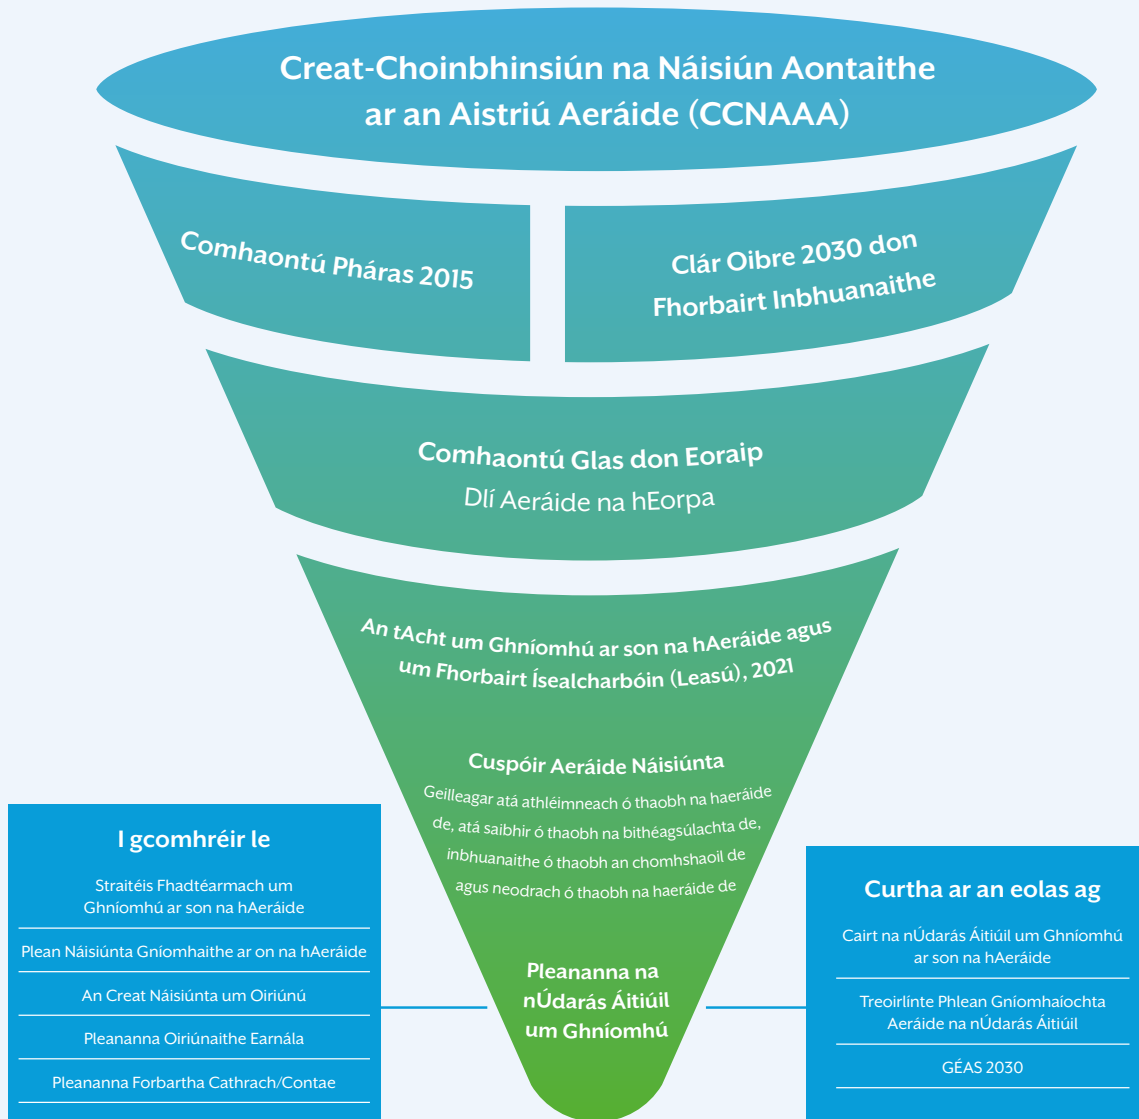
Creat-Choinbhinsiún na Náisiún Aontaithe ar an Aistriú Aeráide (CCNAAA)

Comhaontú Pháras 2015

Clár Oibre 2030 don Fhorbairt Inbhuanaithe

Comhaontú Glas don Eoraip
Dlí Aeráide na hEorpa

An tAcht um Ghníomhú ar son na hAeráide agus um Fhorbairt Ísealcharbóin (Leasú), 2021

Cuspóir Aeráide Náisiúnta
Geilleagar atá athléimneach ó thaobh na haeráide de, atá saibhir ó thaobh na bithéagsúlachta de, inbhuanaithe ó thaobh an chomhshaoil de agus neodrach ó thaobh na haeráide de

Pleananna na nÚdarás Áitiúil um Ghníomhú

I gcomhréir le

Straitéis Fhadtéarmach um Ghníomhú ar son na hAeráide

Plean Náisiúnta Gníomhaithe ar on na hAeráide

An Creat Náisiúnta um Oiriúnú

Pleananna Oiriúnaithe Earnála

Pleananna Forbartha Cathrach/Contae

Curtha ar an eolas ag

Cairt na nÚdarás Áitiúil um Ghníomhú ar son na hAeráide

Treoirlínte Phlean Gníomhaíochta Aeráide na nÚdarás Áitiúil

GÉAS 2030